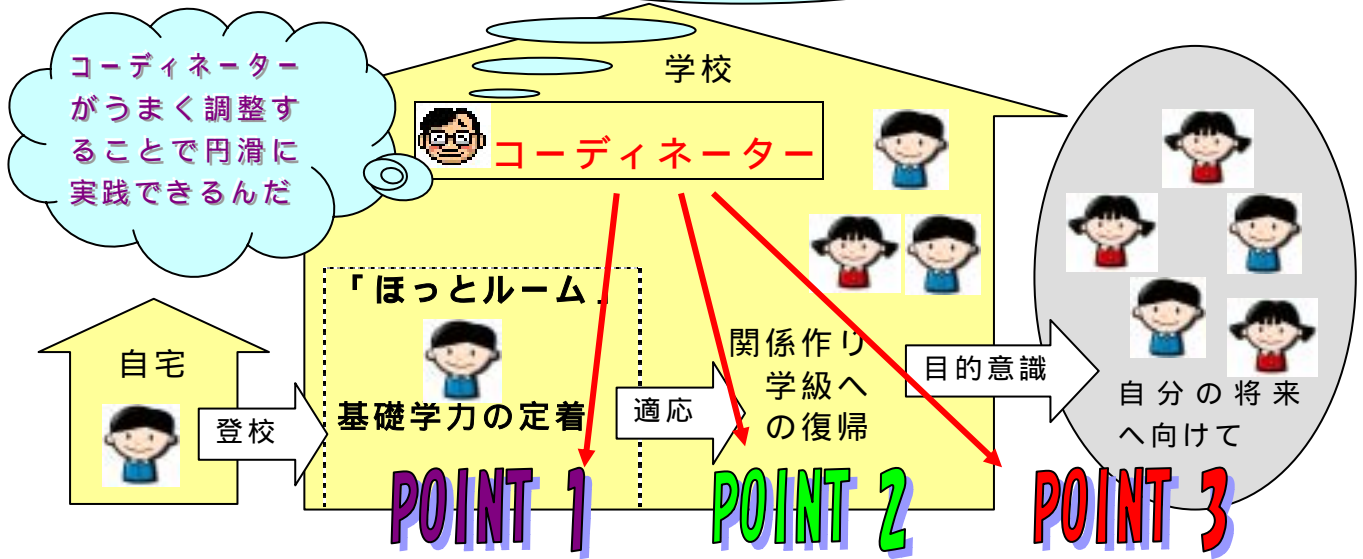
コーディネーターがうまく調整することで円滑に実践できるんだ

学校

コーディネーター

「ほっとルーム」

基礎学力の定着

自宅

登校

適応

関係作り
学級への復帰

目的意識

自分の将来へ向けて

POINT 1

POINT 2

POINT 3